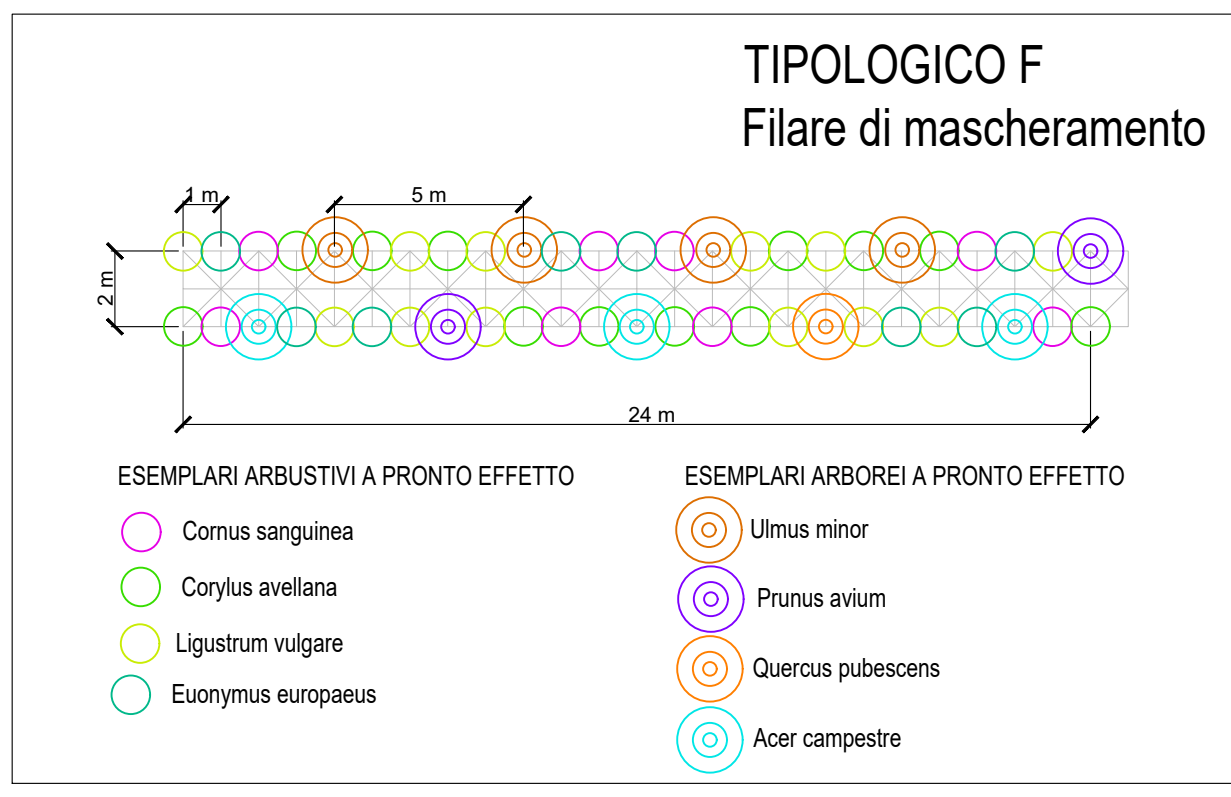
TIPOLOGICO F
Filare di mascheramento

1 m

5 m

2 m

24 m

ESEMPLARI ARBUSTIVI A PRONTO EFFETTO

Cornus sanguinea

Corylus avellana

Ligustrum vulgare

Euonymus europaeus

ESEMPLARI ARBOREI A PRONTO EFFETTO

Ulmus minor

Prunus avium

Quercus pubescens

Acer campestre